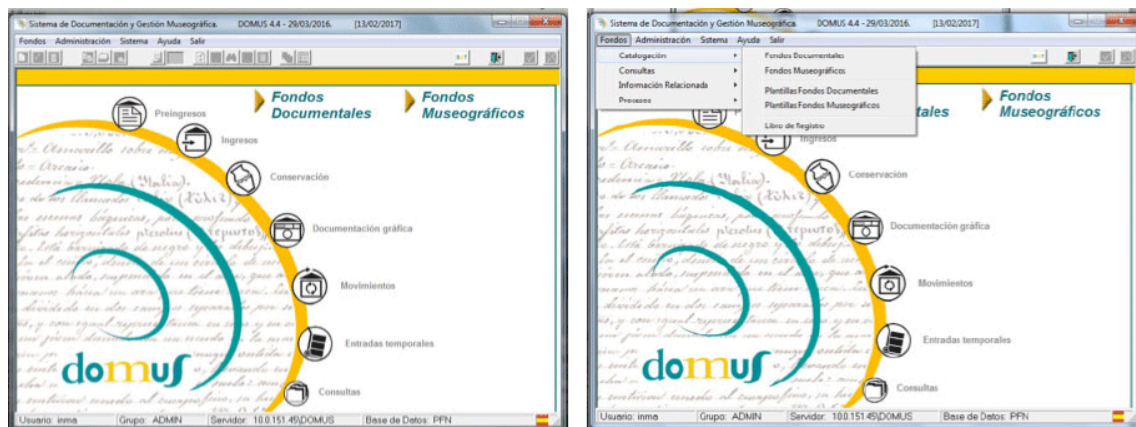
Sistema de Documentación y Gestión Museográfica. DOMUS 4.4 - 29/03/2016. [13/02/2017]

Fondos Administración Sistema Ayuda Salir

Preingresos
Ingresos
Conservación
Documentación gráfica
Movimientos
Entradas temporales
Consultas

Fondos Documentales
Fondos Museográficos

domus

Usuario: inma Grupo: ADMIN Servidor: 10.0.151.45\DOMUS Base de Datos: PFN

Sistema de Documentación y Gestión Museográfica. DOMUS 4.4 - 29/03/2016. [13/02/2017]

Fondos Administración Sistema Ayuda Salir

Catalogación
Consultas
Información Relacionada
Procesos

Fondos Documentales
Fondos Museográficos
Plantillas Fondos Documentales
Plantillas Fondos Museográficos
Libro de Registro

Ingresos
Conservación
Documentación gráfica
Movimientos
Entradas temporales
Consultas

Fondos Documentales
Fondos Museográficos

domus

Usuario: inma Grupo: ADMIN Servidor: 10.0.151.45\DOMUS Base de Datos: PFN